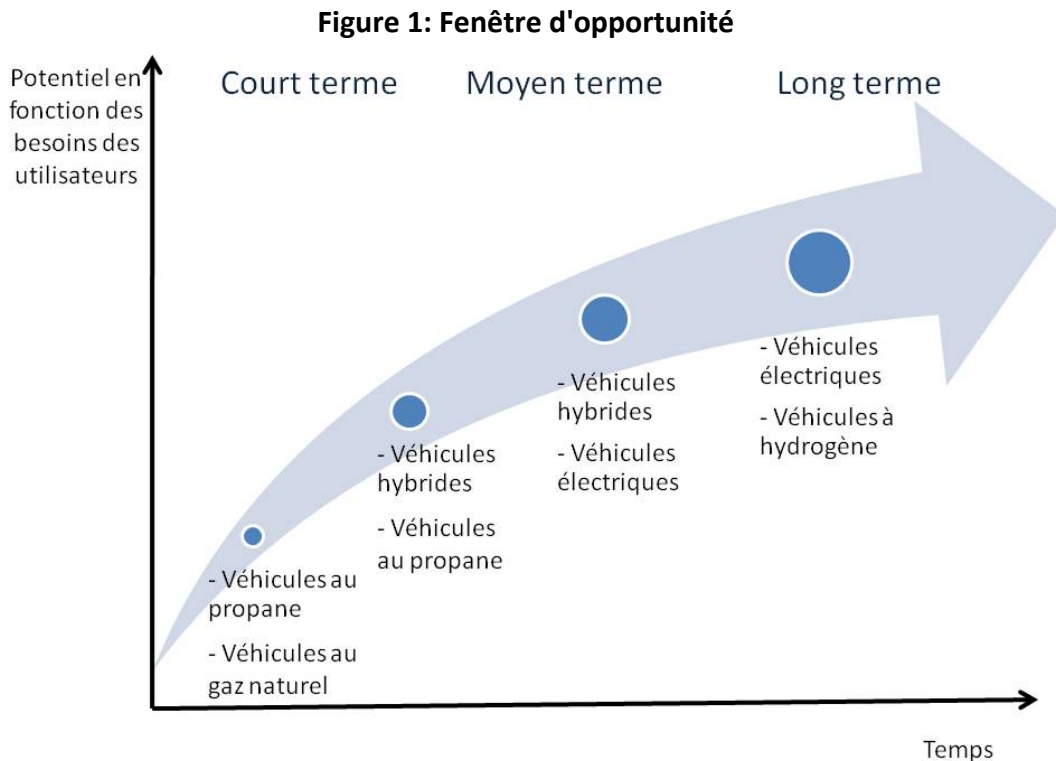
**Figure 1: Fenêtre d'opportunité**

Potentiel en fonction des besoins des utilisateurs

Court terme

Moyen terme

Long terme

- Véhicules au propane

- Véhicules au gaz naturel

- Véhicules hybrides

- Véhicules au propane

- Véhicules hybrides

- Véhicules électriques

- Véhicules électriques

- Véhicules à hydrogène

Temps